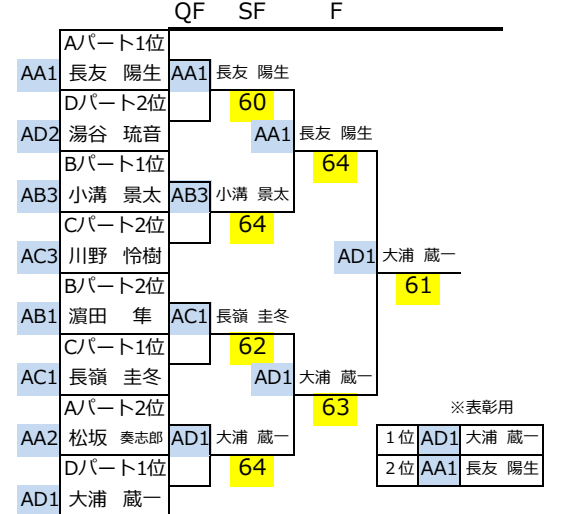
QF SF F

| | |
|---|---|
| | Aパート1位 |
| AA1 | 長友　陽生 |
| | Dパート2位 |
| AD2 | 湯谷　琉音 |
| | Bパート1位 |
| AB3 | 小溝　景太 |
| | Cパート2位 |
| AC3 | 川野　怜樹 |
| | Bパート2位 |
| AB1 | 濵田　隼 |
| | Cパート1位 |
| AC1 | 長嶺　圭冬 |
| | Aパート2位 |
| AA2 | 松坂　奏志郎 |
| | Dパート1位 |
| AD1 | 大浦　蔵一 |

AA1 長友 陽生
60
AB3 小溝 景太
64
AC1 長嶺 圭冬
62
AD1 大浦 蔵一
64

AA1 長友 陽生
64
AD1 大浦 蔵一
63

AD1 大浦 蔵一
61

※表彰用

| | | |
|---|---|---|
| 1位 | AD1 | 大浦 蔵一 |
| 2位 | AA1 | 長友 陽生 |